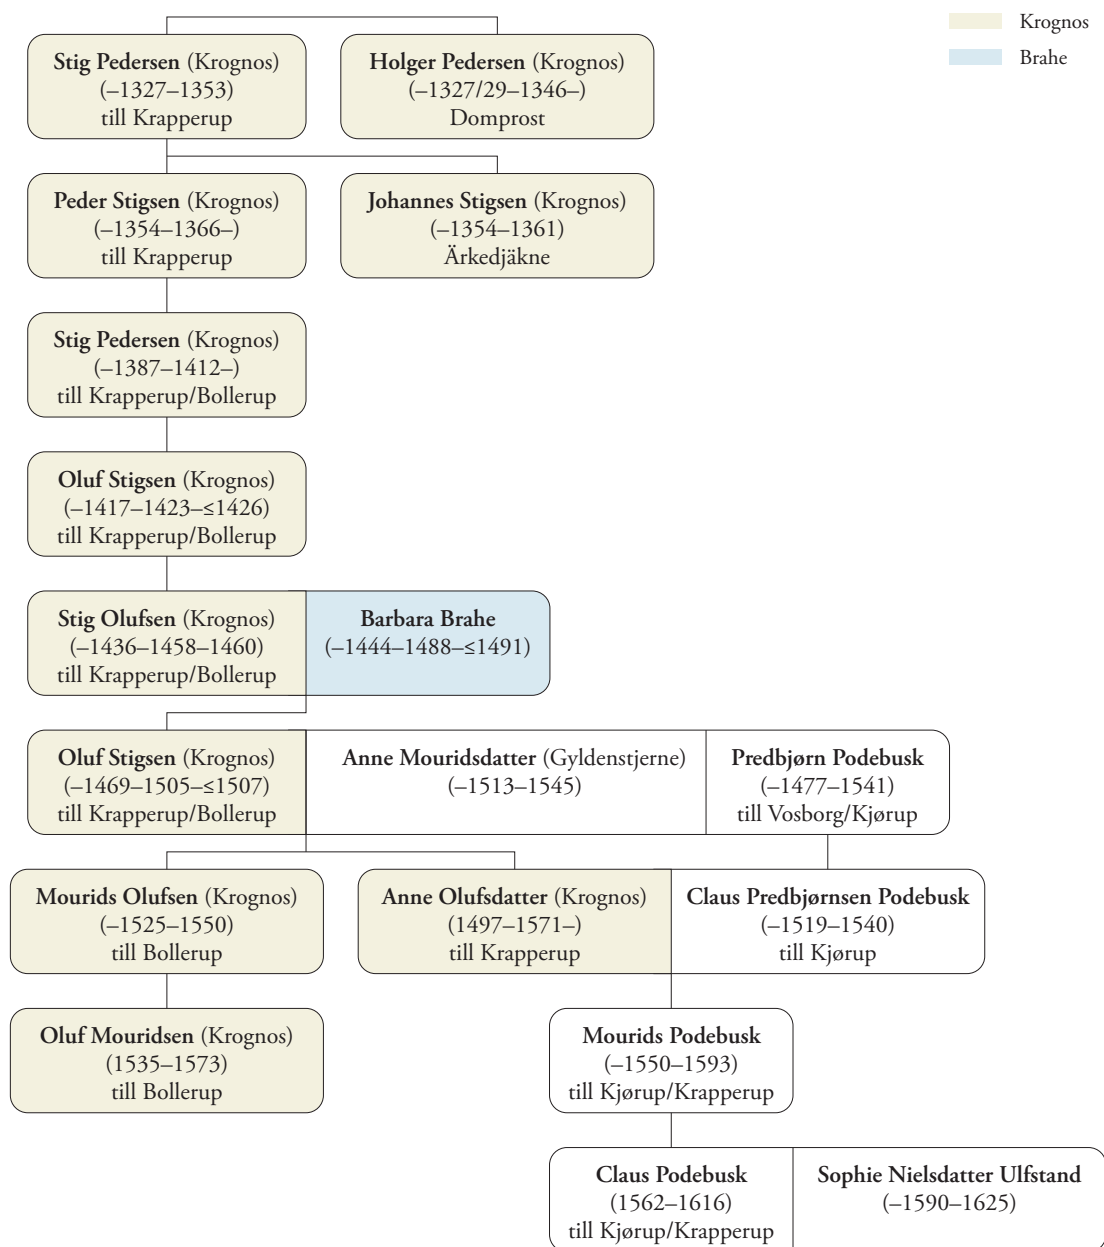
Krognos
Brahe

**Stig Pedersen** (Krognos)
(–1327–1353)
till Krapperup

**Holger Pedersen** (Krognos)
(–1327/29–1346–)
Domprost

**Peder Stigsen** (Krognos)
(–1354–1366–)
till Krapperup

**Johannes Stigsen** (Krognos)
(–1354–1361)
Ärkedjäkne

**Stig Pedersen** (Krognos)
(–1387–1412–)
till Krapperup/Bollerup

**Oluf Stigsen** (Krognos)
(–1417–1423–≤1426)
till Krapperup/Bollerup

**Stig Olufsen** (Krognos)
(–1436–1458–1460)
till Krapperup/Bollerup

**Barbara Brahe**
(–1444–1488–≤1491)

**Oluf Stigsen** (Krognos)
(–1469–1505–≤1507)
till Krapperup/Bollerup

**Anne Mouridsdatter** (Gyldenstjerne)
(–1513–1545)

**Predbjørn Podebusk**
(–1477–1541)
till Vosborg/Kjørup

**Mourids Olufsen** (Krognos)
(–1525–1550)
till Bollerup

**Anne Olufsdatter** (Krognos)
(1497–1571–)
till Krapperup

**Claus Predbjørnsen Podebusk**
(–1519–1540)
till Kjørup

**Oluf Mouridsen** (Krognos)
(1535–1573)
till Bollerup

**Mourids Podebusk**
(–1550–1593)
till Kjørup/Krapperup

**Claus Podebusk**
(1562–1616)
till Kjørup/Krapperup

**Sophie Nielsdatter Ulfstand**
(–1590–1625)